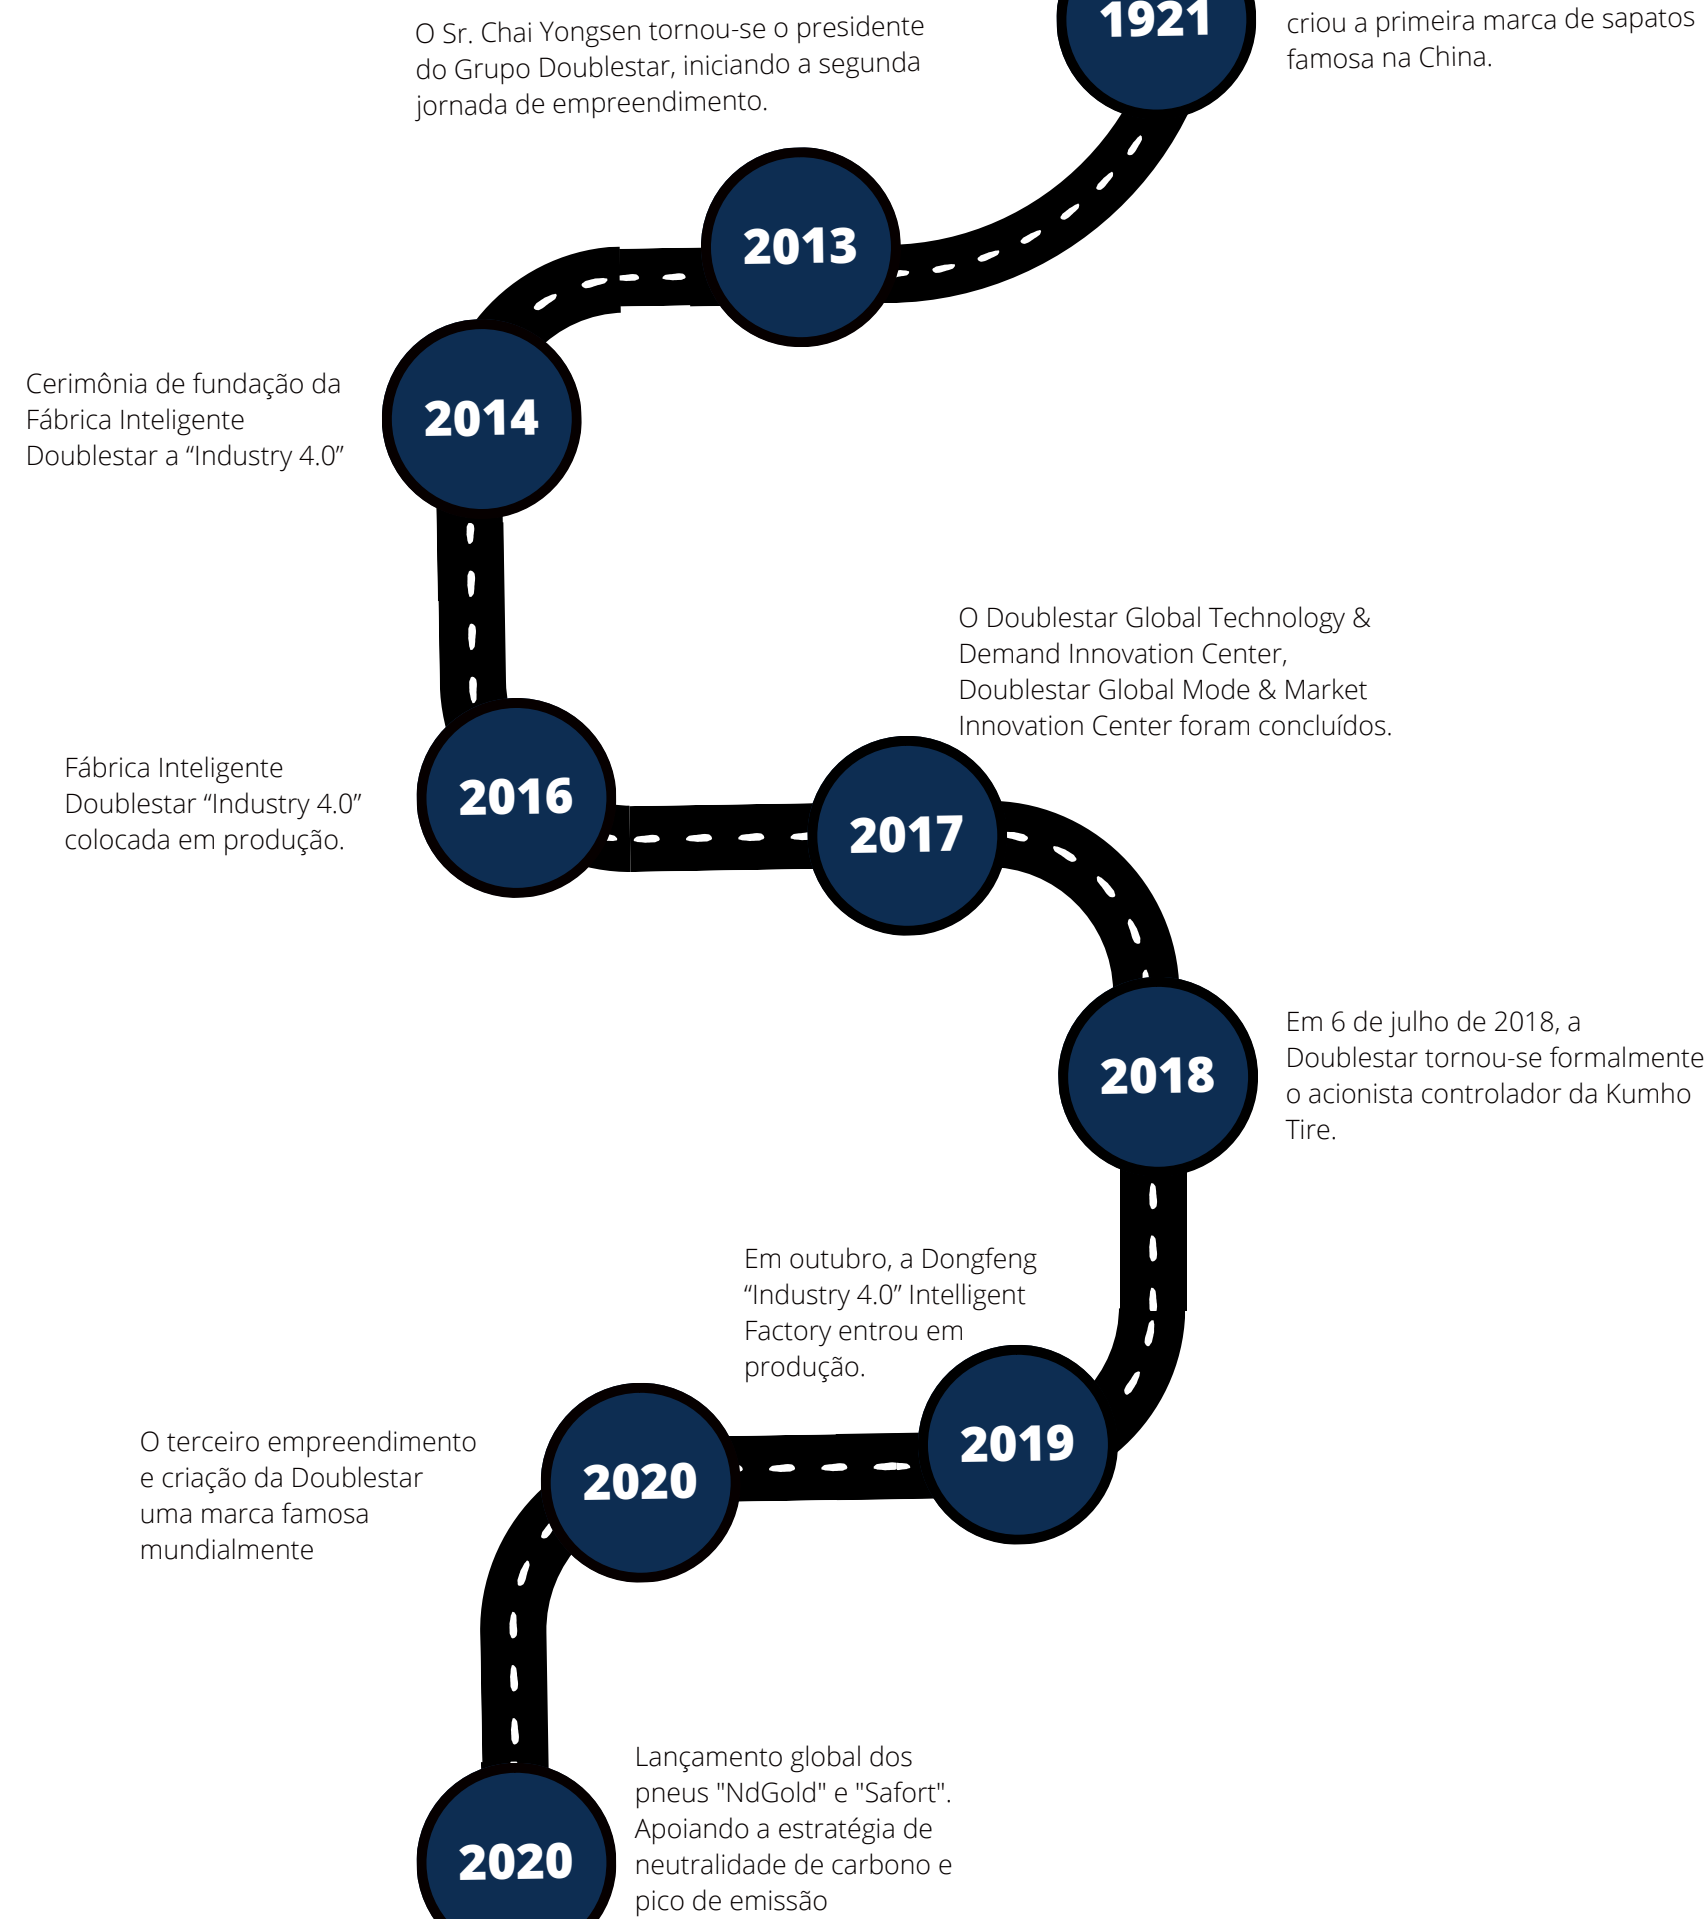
1921

criou a primeira marca de sapatos famosa na China.

O Sr. Chai Yongsen tornou-se o presidente do Grupo Doublestar, iniciando a segunda jornada de empreendimento.

2013

Cerimônia de fundação da Fábrica Inteligente Doublestar a “Industry 4.0”

2014

O Doublestar Global Technology & Demand Innovation Center, Doublestar Global Mode & Market Innovation Center foram concluídos.

Fábrica Inteligente Doublestar “Industry 4.0” colocada em produção.

2016

2017

2018

Em 6 de julho de 2018, a Doublestar tornou-se formalmente o acionista controlador da Kumho Tire.

Em outubro, a Dongfeng “Industry 4.0” Intelligent Factory entrou em produção.

O terceiro empreendimento e criação da Doublestar uma marca famosa mundialmente

2020

2019

2020

Lançamento global dos pneus "NdGold" e "Safort". Apoiando a estratégia de neutralidade de carbono e pico de emissão